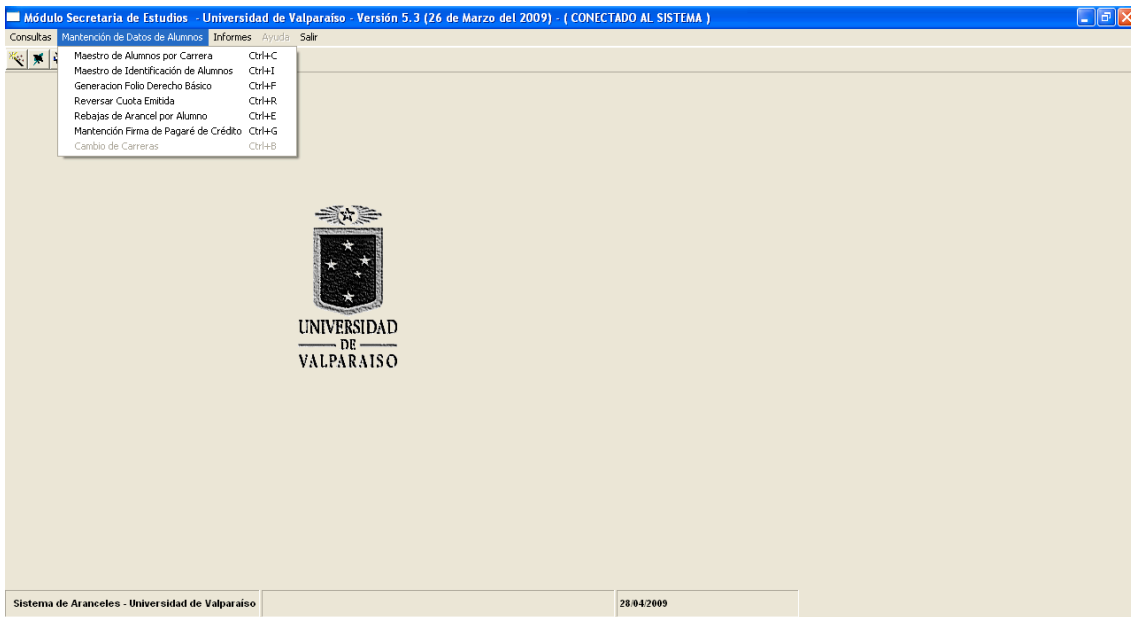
Módulo Secretaria de Estudios - Universidad de Valparaíso - Versión 5.3 (26 de Marzo del 2009) - ( CONECTADO AL SISTEMA )

Consultas Mantención de Datos de Alumnos Informes Ayuda Salir

Maestro de Alumnos por Carrera Ctrl+C
Maestro de Identificación de Alumnos Ctrl+I
Generacion Folio Derecho Básico Ctrl+F
Reversar Cuota Emitida Ctrl+R
Rebajas de Arancel por Alumno Ctrl+E
Mantención Firma de Pagaré de Crédito Ctrl+G
Cambio de Carreras Ctrl+B

UNIVERSIDAD
DE
VALPARAISO

Sistema de Aranceles - Universidad de Valparaíso

28/04/2009